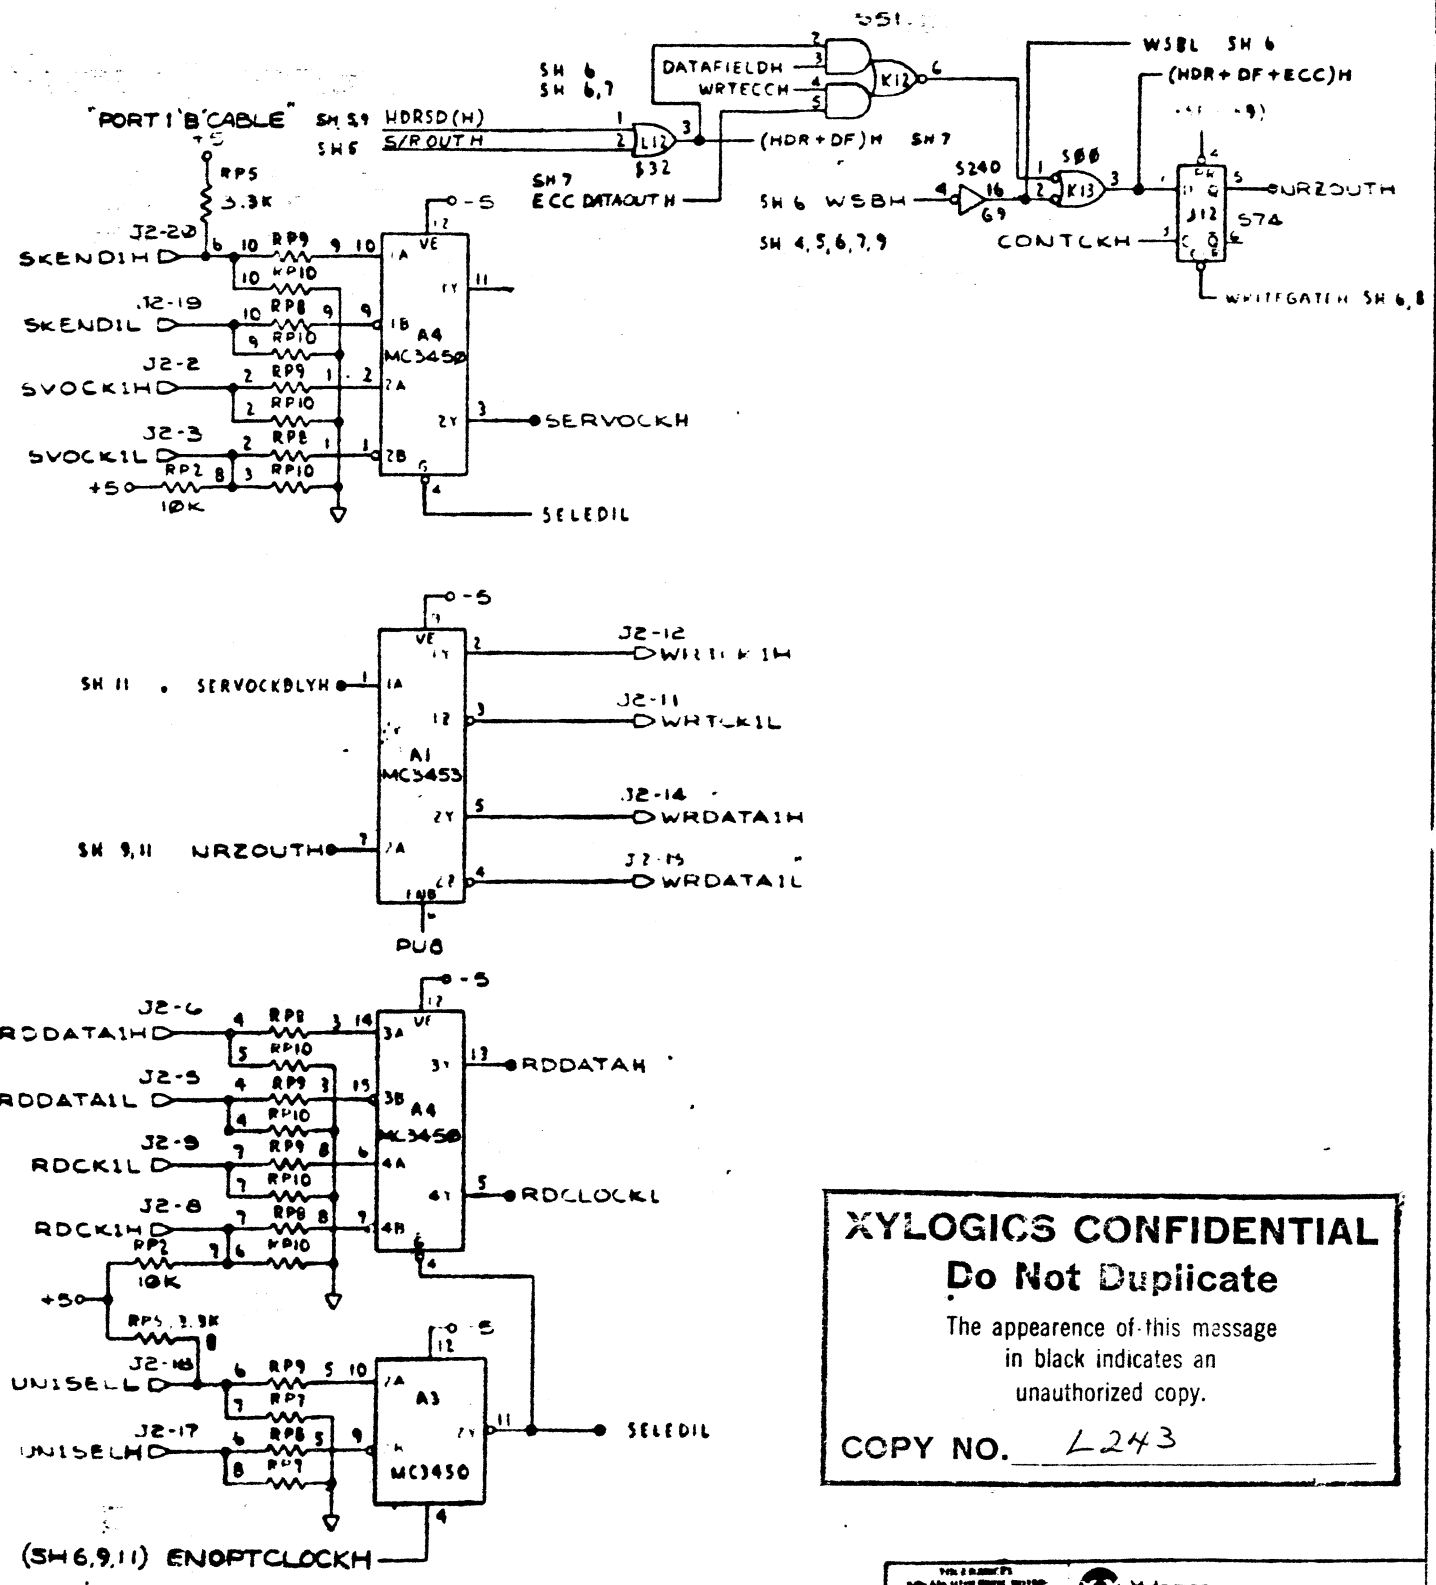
S51
SH 6
SH 6,7
DATAFIELDH
WRTECCH
2
3
4
5
K12
6
WSBL SH 6
(HDR+DF+ECC)H
"PORT 1 'B' CABLE"
+5
SH 5,9 HDRSD(H)
SH 6 S/ROUTH
1
2
L12
3
S32
(HDR+DF)H SH 7
SH 7
ECC DATAOUT H
S240
4
16
G9
SH 6 WSBH
S00
1
2
K13
3
5
J12
S74
6
NRZOUTH
CONTCKH
WRITEGATEH SH 6,8
SH 4,5,6,7,9
RP5
3.3K
-5
J2-20
SKENDIHD
6
10
RP9
9
10
12
VE
1A
1Y
11
10
RP10
J2-19
SKENDIL
10
RP8
9
9
1B
9
RP10
A4
MC3450
J2-2
SVOCKIHD
2
RP9
1
2
2A
2
RP10
2Y
3
SERVOCKH
J2-3
SVOCKIL
2
RP8
1
1
2B
RP2
8
3
RP10
+5
10K
4
SELEDIL
-5
VE
J2-12
2
1Y
WRITCK1H
SH 11 SERVOCKDLYH
1
1A
J2-11
1Z
3
WRTCK1L
A1
MC3453
J2-14
5
2Y
WRDATA1H
SH 9,11 NRZOUTH
7
2A
J2-15
2Z
4
WRDATA1L
PUB
-5
J2-6
RDDATA1H
4
RP8
3
14
12
VE
3A
5
RP10
3Y
13
RDDATAH
J2-5
RDDATA1L
4
RP9
3
15
3B
A4
4
RP10
MC3450
J2-9
RDCK1L
7
RP9
8
6
4A
7
RP10
4Y
5
RDCLOCKL
J2-8
RDCK1H
7
RP8
8
7
4B
RP2
7
6
RP10
10K
4
+5
RP5 3.3K
8
J2-18
-5
UNISELL
6
RP9
5
10
12
7A
7
RP7
A3
J2-17
11
SELEDIL
UNISELH
6
RP8
5
9
8
RP7
MC3450
4
(SH 6,9,11) ENOPTCLOCKH
XYLOGICS CONFIDENTIAL
Do Not Duplicate
The appearence of this message in black indicates an unauthorized copy.
COPY NO. L243